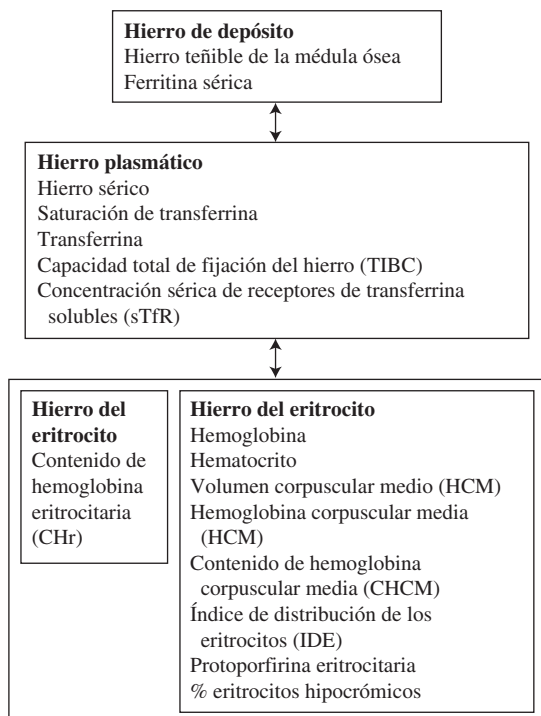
**Hierro de depósito**
Hierro teñible de la médula ósea
Ferritina sérica

**Hierro plasmático**
Hierro sérico
Saturación de transferrina
Transferrina
Capacidad total de fijación del hierro (TIBC)
Concentración sérica de receptores de transferrina solubles (sTfR)

**Hierro del eritrocito**
Contenido de hemoglobina eritrocitaria (CHr)

**Hierro del eritrocito**
Hemoglobina
Hematocrito
Volumen corpuscular medio (HCM)
Hemoglobina corpuscular media (HCM)
Contenido de hemoglobina corpuscular media (CHCM)
Índice de distribución de los eritrocitos (IDE)
Protoporfirina eritrocitaria
% eritrocitos hipocrómicos